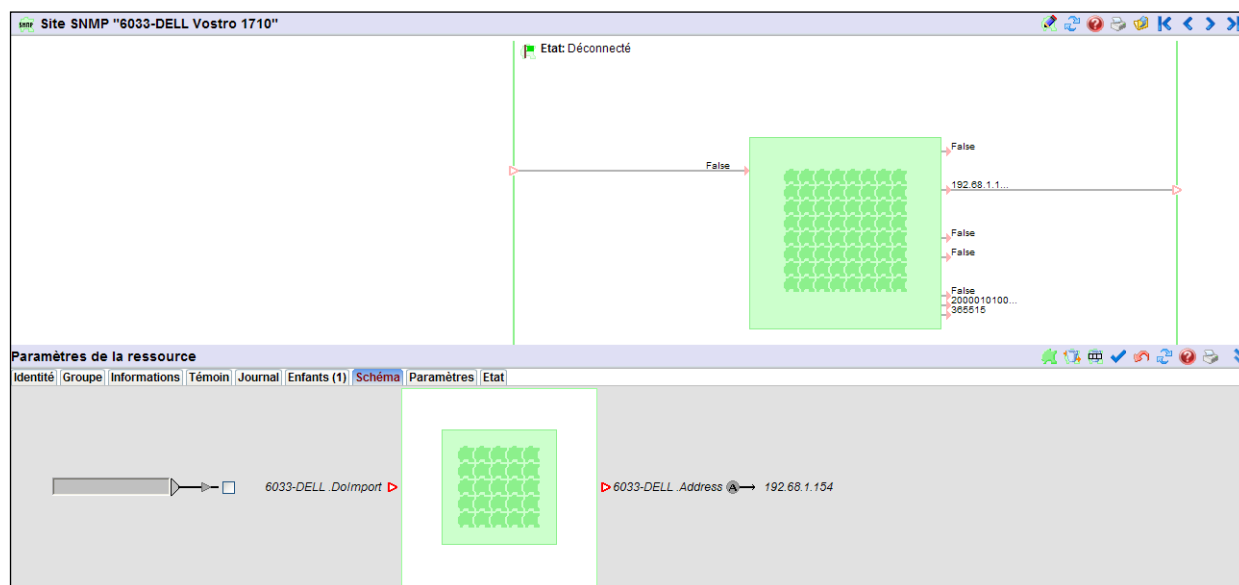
snmp Site SNMP "6033-DELL Vostro 1710"

Etat: Déconnecté

False

False

192.68.1.1...

False

False

False
2000010100...
365515

Paramètres de la ressource

Identité | Groupe | Informations | Témoin | Journal | Enfants (1) | Schéma | Paramètres | Etat

6033-DELL .DoImport

6033-DELL .Address A 192.68.1.154